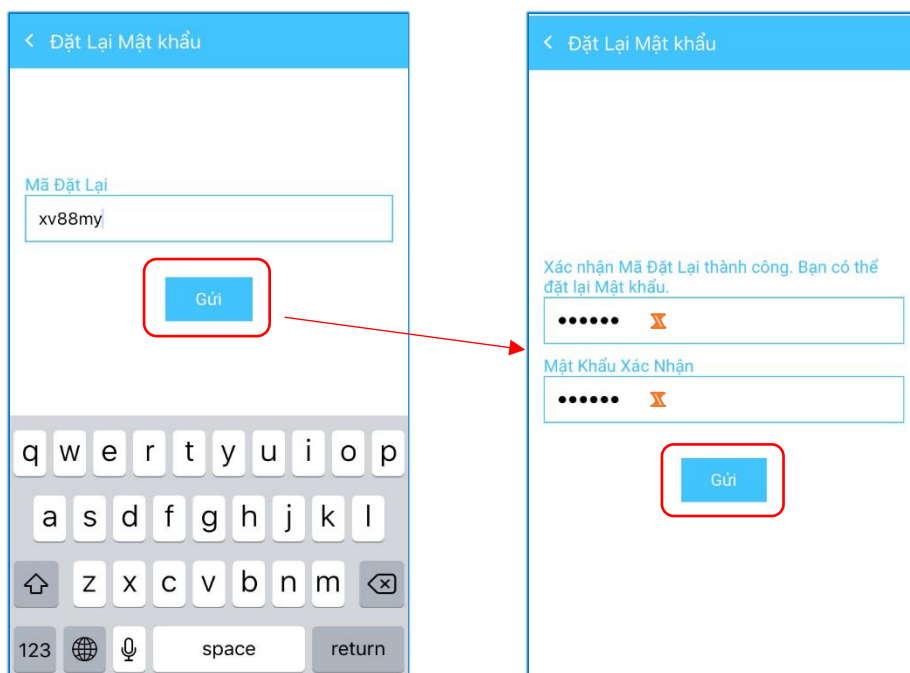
< Đặt Lại Mật khẩu

Mã Đặt Lại

xv88my

Gửi

q w e r t y u i o p
a s d f g h j k l
z x c v b n m
123 space return

< Đặt Lại Mật khẩu

Xác nhận Mã Đặt Lại thành công. Bạn có thể đặt lại Mật khẩu.

••••••

Mật Khẩu Xác Nhận

••••••

Gửi